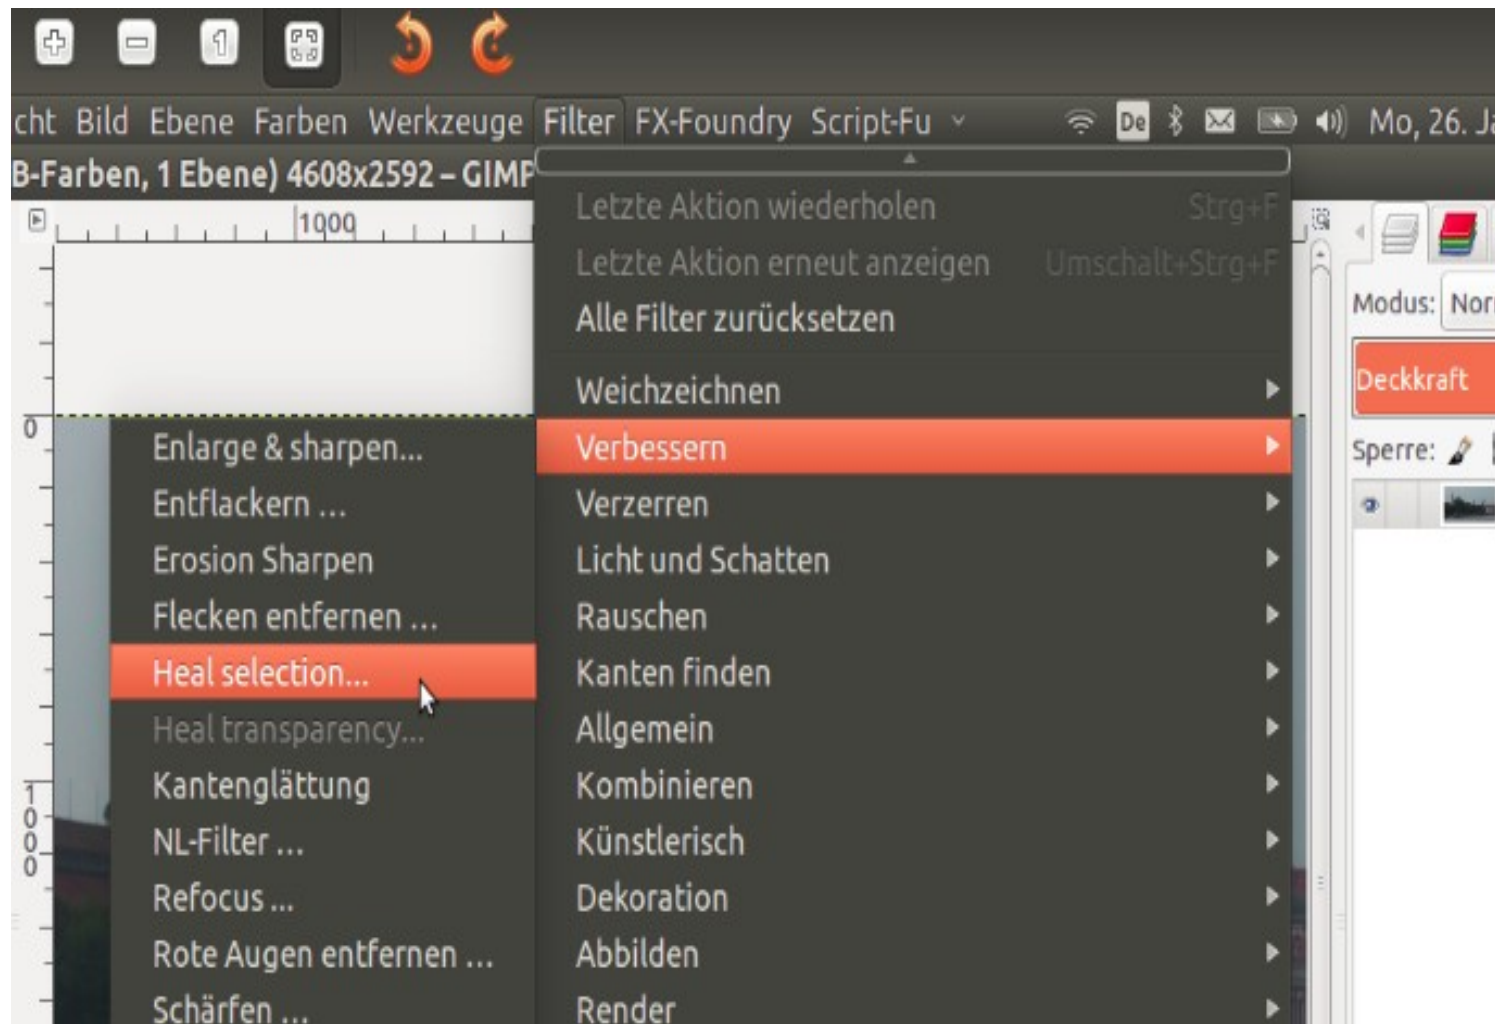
cht Bild Ebene Farben Werkzeuge Filter FX-Foundry Script-Fu

De

Mo, 26. Ja

B-Farben, 1 Ebene) 4608x2592 – GIMP

1000

0

1000

Letzte Aktion wiederholen Strg+F
Letzte Aktion erneut anzeigen Umschalt+Strg+F
Alle Filter zurücksetzen
Weichzeichnen
Verbessern
Verzerren
Licht und Schatten
Rauschen
Kanten finden
Allgemein
Kombinieren
Künstlerisch
Dekoration
Abbilden
Render

Enlarge & sharpen...
Entflackern ...
Erosion Sharpen
Flecken entfernen ...
Heal selection...
Heal transparency...
Kantenglättung
NL-Filter ...
Refocus ...
Rote Augen entfernen ...
Schärfen ...

Modus: Nor
Deckkraft
Sperre: